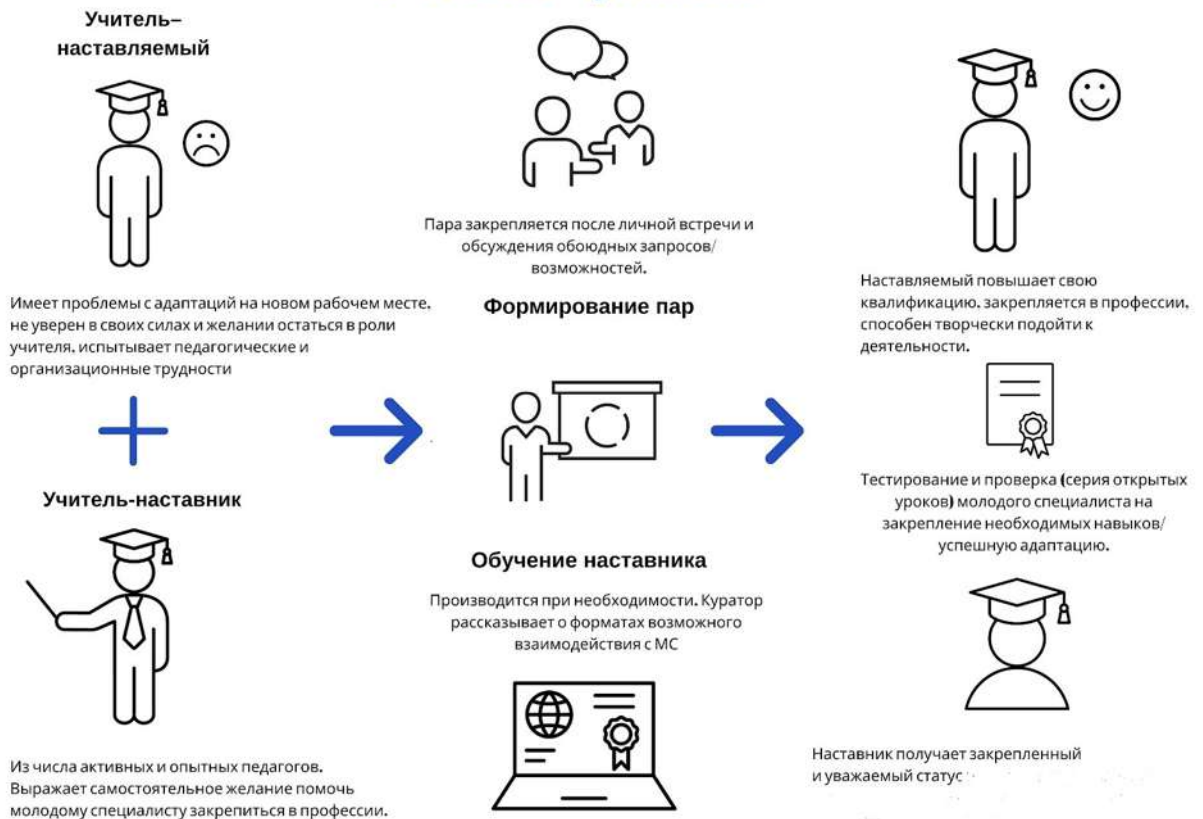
Учитель–наставляемый

Имеет проблемы с адаптаций на новом рабочем месте, не уверен в своих силах и желании остаться в роли учителя, испытывает педагогические и организационные трудности

Учитель-наставник

Из числа активных и опытных педагогов. Выражает самостоятельное желание помочь молодому специалисту закрепиться в профессии.

Пара закрепляется после личной встречи и обсуждения обоюдных запросов/возможностей.

Формирование пар

Обучение наставника

Производится при необходимости. Куратор рассказывает о форматах возможного взаимодействия с МС

Наставляемый повышает свою квалификацию, закрепляется в профессии, способен творчески подойти к деятельности.

Тестирование и проверка (серия открытых уроков) молодого специалиста на закрепление необходимых навыков/успешную адаптацию.

Наставник получает закрепленный и уважаемый статус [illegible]